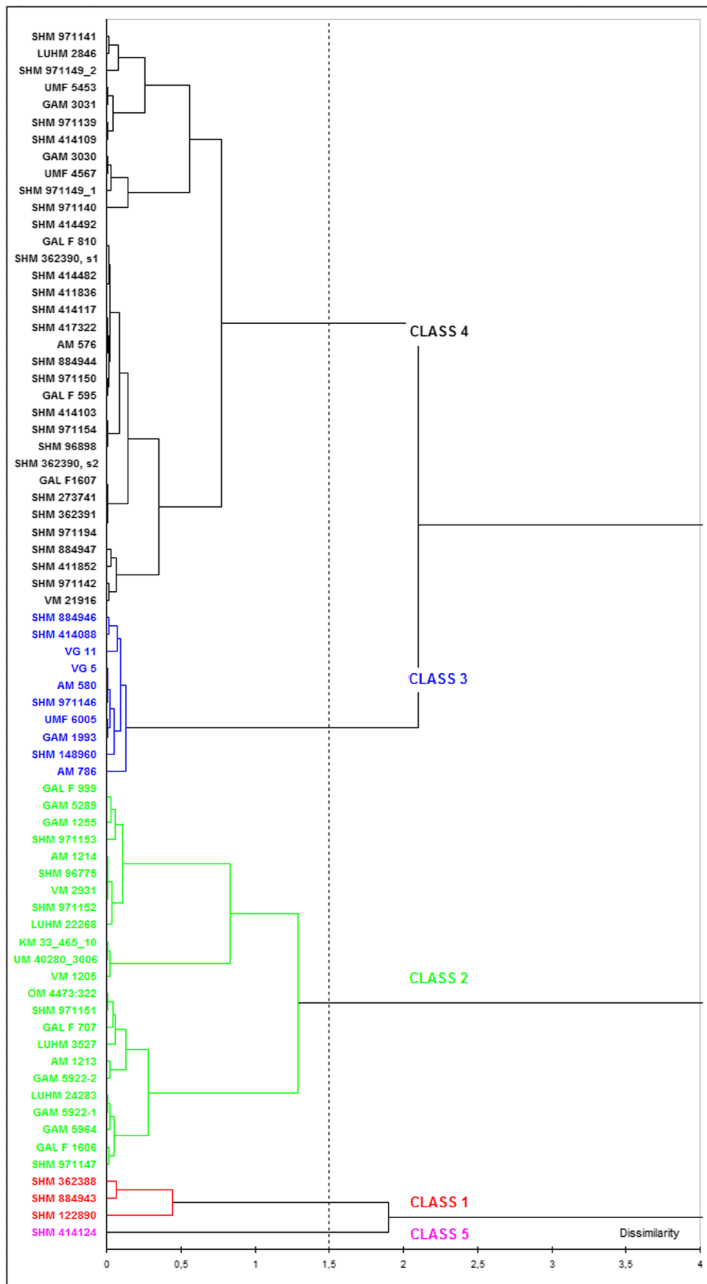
SHM 971141
LUHM 2846
SHM 971149_2
UMF 5453
GAM 3031
SHM 971139
SHM 414109
GAM 3030
UMF 4567
SHM 971149_1
SHM 971140
SHM 414492
GAL F 810
SHM 362390, s1
SHM 414482
SHM 411836
SHM 414117
SHM 417322
AM 576
SHM 884944
SHM 971150
GAL F 595
SHM 414103
SHM 971154
SHM 96898
SHM 362390, s2
GAL F1607
SHM 273741
SHM 362391
SHM 971194
SHM 884947
SHM 411852
SHM 971142
VM 21916
SHM 884946
SHM 414088
VG 11
VG 5
AM 580
SHM 971146
UMF 6005
GAM 1993
SHM 148960
AM 786
GAL F 999
GAM 5289
GAM 1255
SHM 971153
AM 1214
SHM 96775
VM 2931
SHM 971152
LUHM 22268
KM 33_465_10
UM 40280_3006
VM 1205
ÖM 4473:322
SHM 971151
GAL F 707
LUHM 3527
AM 1213
GAM 5922-2
LUHM 24283
GAM 5922-1
GAM 5964
GAL F 1606
SHM 971147
SHM 362388
SHM 884943
SHM 122890
SHM 414124

CLASS 4
CLASS 3
CLASS 2
CLASS 1
CLASS 5
Dissimilarity

0
0,5
1
1,5
2
2,5
3
3,5
4